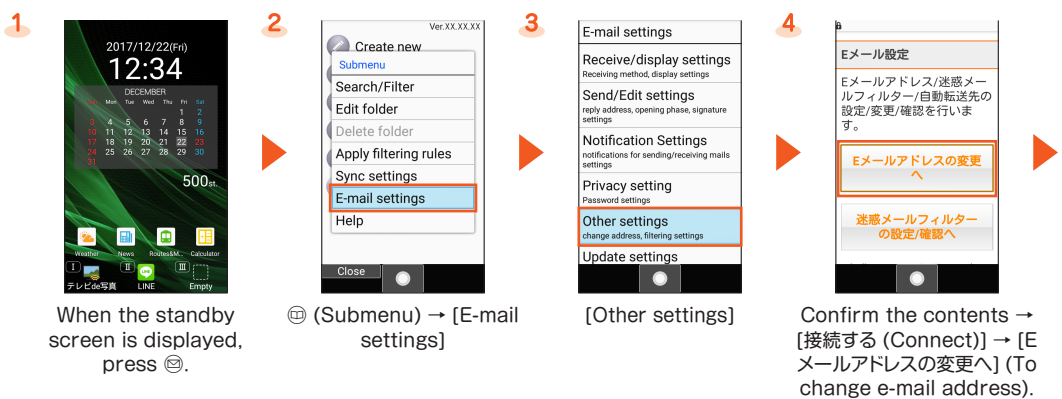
1

2017/12/22(Fri)
12:34

DECEMBER
| Sun | Mon | Tue | Wed | Thu | Fri | Sat |
|---|---|---|---|---|---|---|
| | | | | | 1 | 2 |
| 3 | 4 | 5 | 6 | 7 | 8 | 9 |
| 10 | 11 | 12 | 13 | 14 | 15 | 16 |
| 17 | 18 | 19 | 20 | 21 | 22 | 23 |
| 24 | 25 | 26 | 27 | 28 | 29 | 30 |
| 31 | | | | | | |

500st.

Weather News Routes&M... Calculator

テレビde写真 LINE Empty

When the standby screen is displayed, press ✉.

2

Ver.XX.XX.XX

Create new

Submenu
Search/Filter
Edit folder
Delete folder
Apply filtering rules
Sync settings
E-mail settings
Help

Close

▭ (Submenu) → [E-mail settings]

3

E-mail settings
Receive/display settings
Receiving method, display settings
Send/Edit settings
reply address, opening phase, signature settings
Notification Settings
notifications for sending/receiving mails settings
Privacy setting
Password settings
Other settings
change address, filtering settings
Update settings

[Other settings]

4

Eメール設定

Eメールアドレス/迷惑メールフィルター/自動転送先の設定/変更/確認を行います。

Eメールアドレスの変更へ

迷惑メールフィルターの設定/確認へ

Confirm the contents → [接続する (Connect)] → [Eメールアドレスの変更へ] (To change e-mail address).